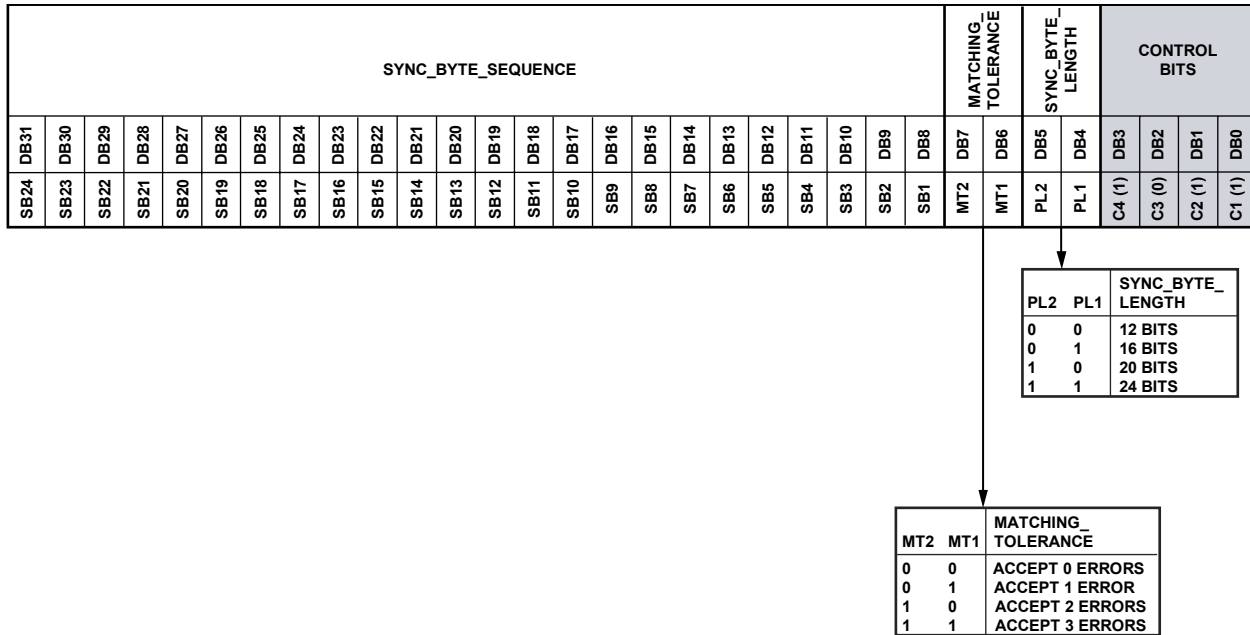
| SYNC_BYTE_SEQUENCE | | | | | | | | | | | | | | | | | | | | | | | | MATCHING_TOLERANCE | | SYNC_BYTE_LENGTH | | CONTROL BITS | | | |
|---|---|---|---|---|---|---|---|---|---|---|---|---|---|---|---|---|---|---|---|---|---|---|---|---|---|---|---|---|---|---|---|
| DB31 | DB30 | DB29 | DB28 | DB27 | DB26 | DB25 | DB24 | DB23 | DB22 | DB21 | DB20 | DB19 | DB18 | DB17 | DB16 | DB15 | DB14 | DB13 | DB12 | DB11 | DB10 | DB9 | DB8 | DB7 | DB6 | DB5 | DB4 | DB3 | DB2 | DB1 | DB0 |
| SB24 | SB23 | SB22 | SB21 | SB20 | SB19 | SB18 | SB17 | SB16 | SB15 | SB14 | SB13 | SB12 | SB11 | SB10 | SB9 | SB8 | SB7 | SB6 | SB5 | SB4 | SB3 | SB2 | SB1 | MT2 | MT1 | PL2 | PL1 | C4 (1) | C3 (0) | C2 (1) | C1 (1) |

| PL2 | PL1 | SYNC_BYTE_LENGTH |
|---|---|---|
| 0 | 0 | 12 BITS |
| 0 | 1 | 16 BITS |
| 1 | 0 | 20 BITS |
| 1 | 1 | 24 BITS |

| MT2 | MT1 | MATCHING_TOLERANCE |
|---|---|---|
| 0 | 0 | ACCEPT 0 ERRORS |
| 0 | 1 | ACCEPT 1 ERROR |
| 1 | 0 | ACCEPT 2 ERRORS |
| 1 | 1 | ACCEPT 3 ERRORS |